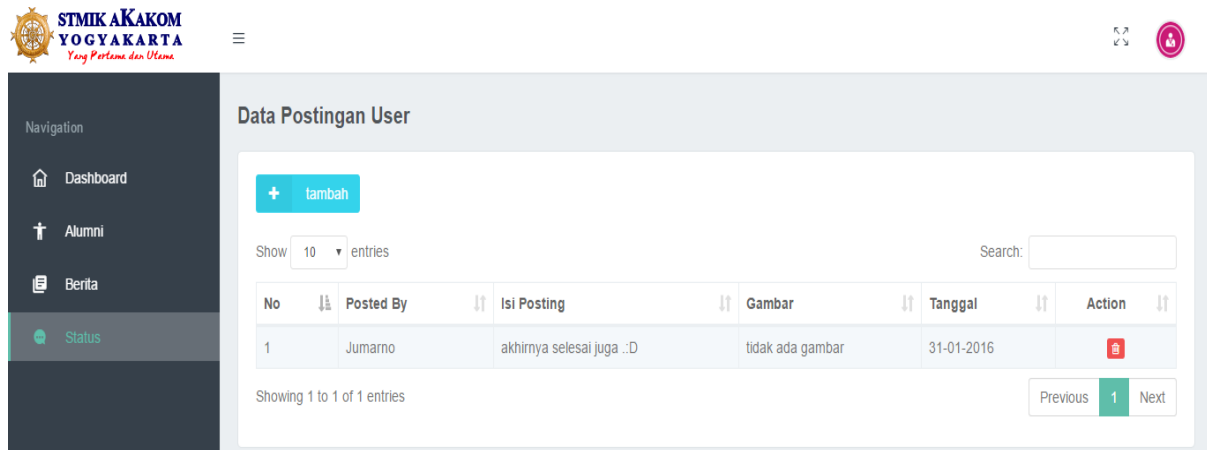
STMIK AKAKOM
YOGYAKARTA
Yang Pertama dan Utama

Navigation
Dashboard
Alumni
Berita
Status

Data Postingan User

tambah

Show 10 entries

Search:

| No | Posted By | Isi Posting | Gambar | Tanggal | Action |
|---|---|---|---|---|---|
| 1 | Jumarno | akhirnya selesai juga .:D | tidak ada gambar | 31-01-2016 | |

Showing 1 to 1 of 1 entries

Previous 1 Next